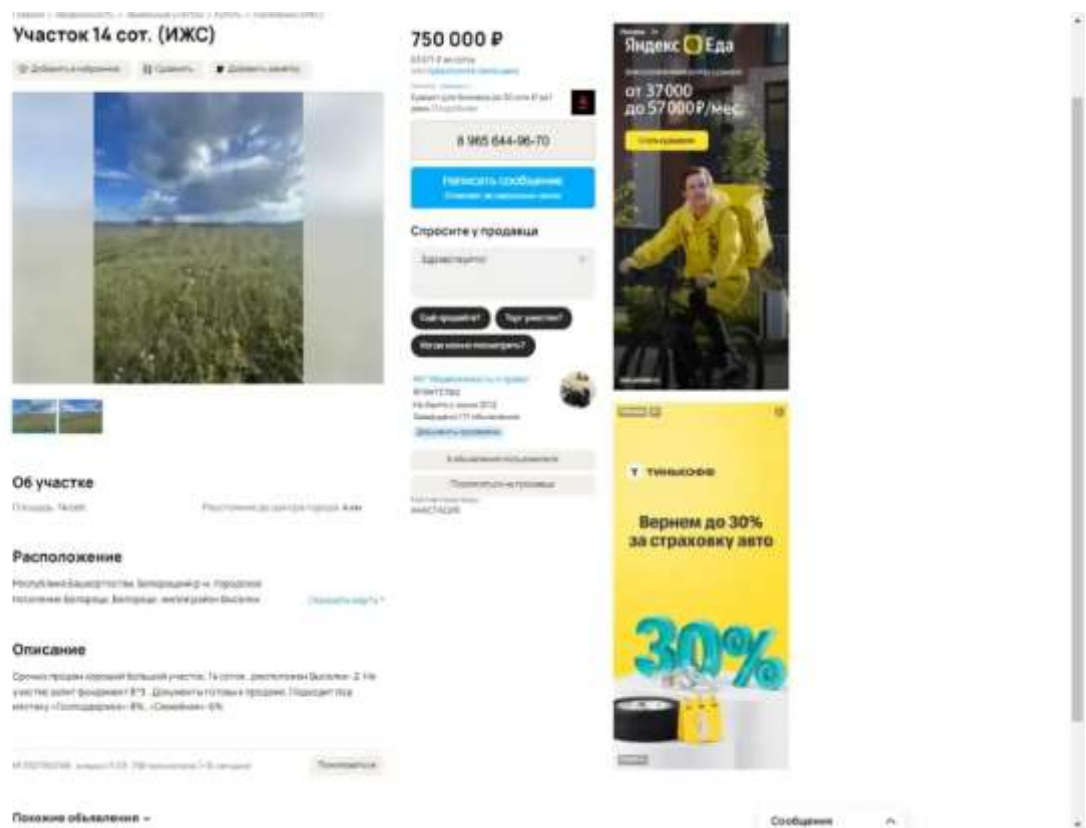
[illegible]

Участок 14 сот. (ИЖС)

Добавить в избранное | Сравнить | Добавить заметку

750 000 ₽

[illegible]

8 965 644-96-70

Написать сообщение

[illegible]

Спросите у продавца

Здравствуйте!

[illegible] | Торг уместен? | Когда можно посмотреть?

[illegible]

Об участке

Площадь: 14 сот. | Расстояние до центра города: 4 км

Расположение

Республика Башкортостан, Белорецкий р-н, Городское поселение Белорецк, Белорецк, жилой район Выселки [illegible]

Описание

Срочно продам хороший большой участок, 14 соток, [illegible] Выселки-2. На участке залит фундамент 8*9. Документы готовы к продаже. Подходит под ипотеку «Господдержка» 8%, «Семейная» 6%

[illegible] | Пожаловаться

Похожие объявления

Яндекс Еда

от 37 000 до 57 000 ₽/мес

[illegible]

Т ТИНЬКОФФ

Вернем до 30% за страховку авто

30%

Сообщения